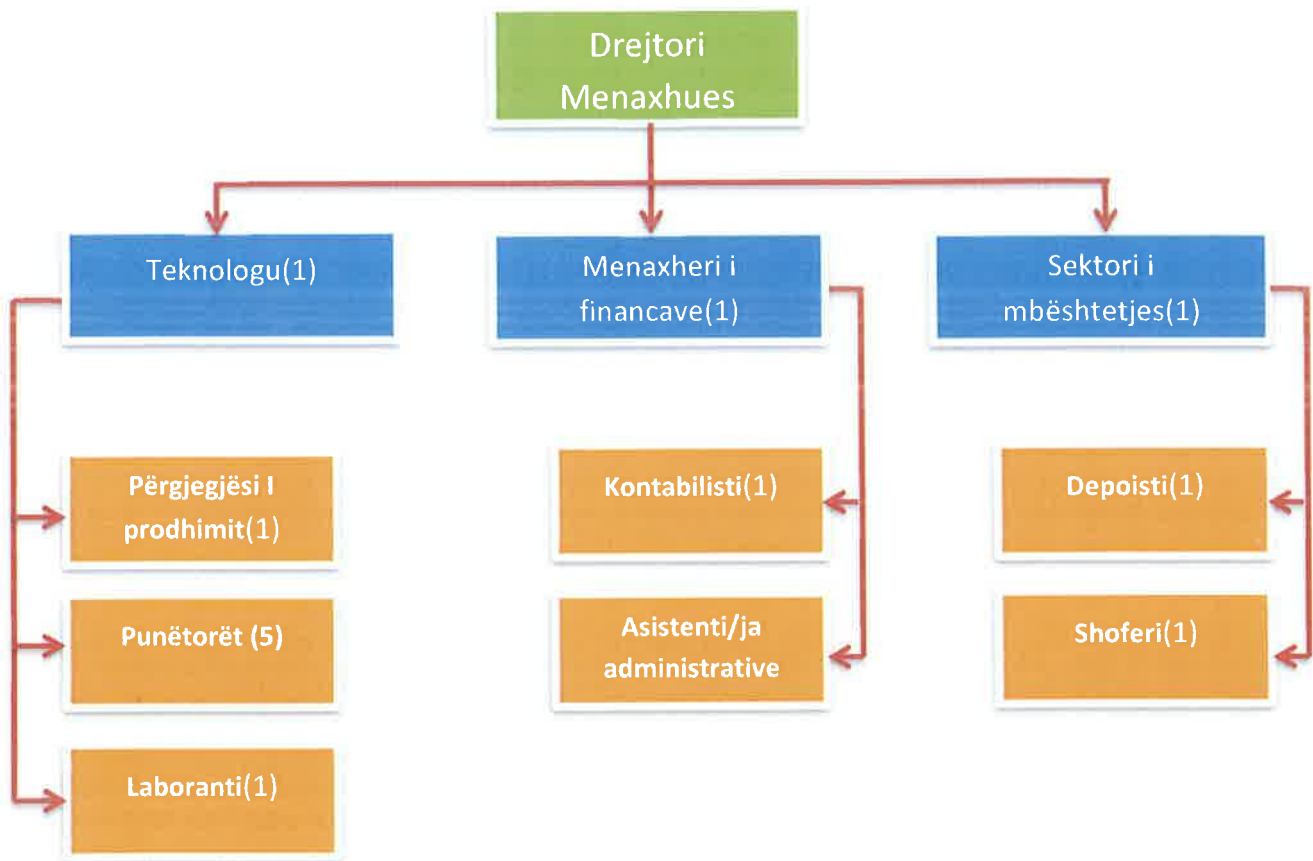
Drejtori Menaxhues

Teknologu(1)

Menaxheri i financave(1)

Sektori i mbështetjes(1)

Përgjegjësi I prodhimit(1)

Punëtorët (5)

Laboranti(1)

Kontabilisti(1)

Asistenti/ja administrative

Depoisti(1)

Shoferi(1)